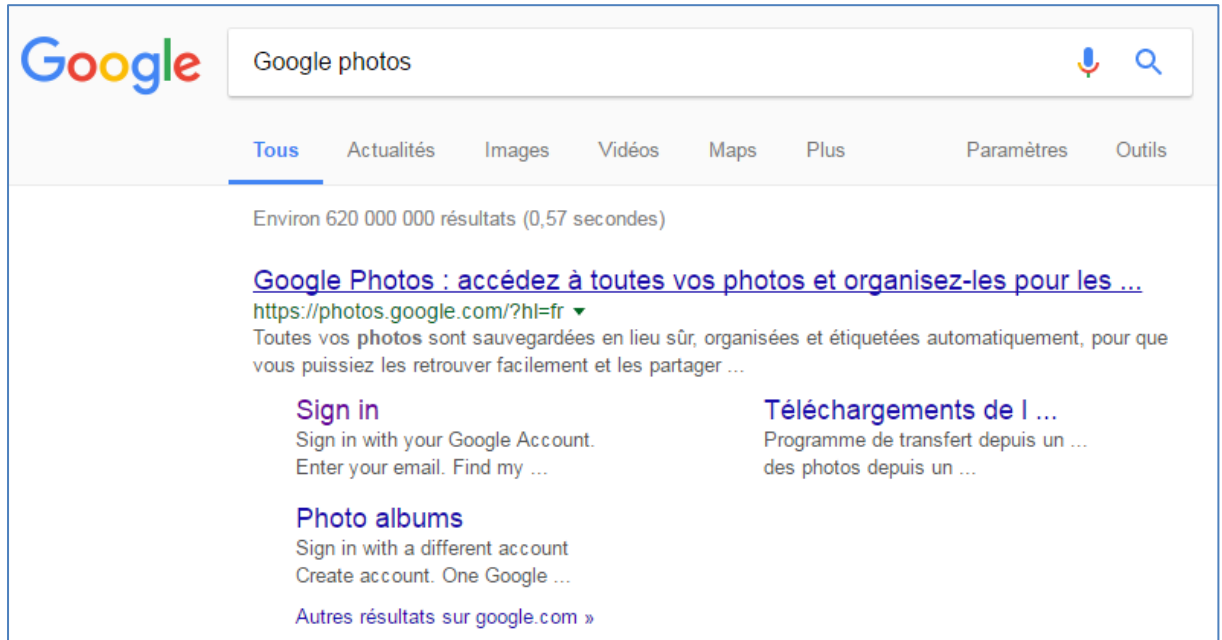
Google

Google photos

Tous Actualités Images Vidéos Maps Plus Paramètres Outils

Environ 620 000 000 résultats (0,57 secondes)

Google Photos : accédez à toutes vos photos et organisez-les pour les ...
https://photos.google.com/?hl=fr
Toutes vos photos sont sauvegardées en lieu sûr, organisées et étiquetées automatiquement, pour que vous puissiez les retrouver facilement et les partager ...

Sign in
Sign in with your Google Account. Enter your email. Find my ...

Photo albums
Sign in with a different account Create account. One Google ...

Téléchargements de l ...
Programme de transfert depuis un ... des photos depuis un ...

Autres résultats sur google.com »